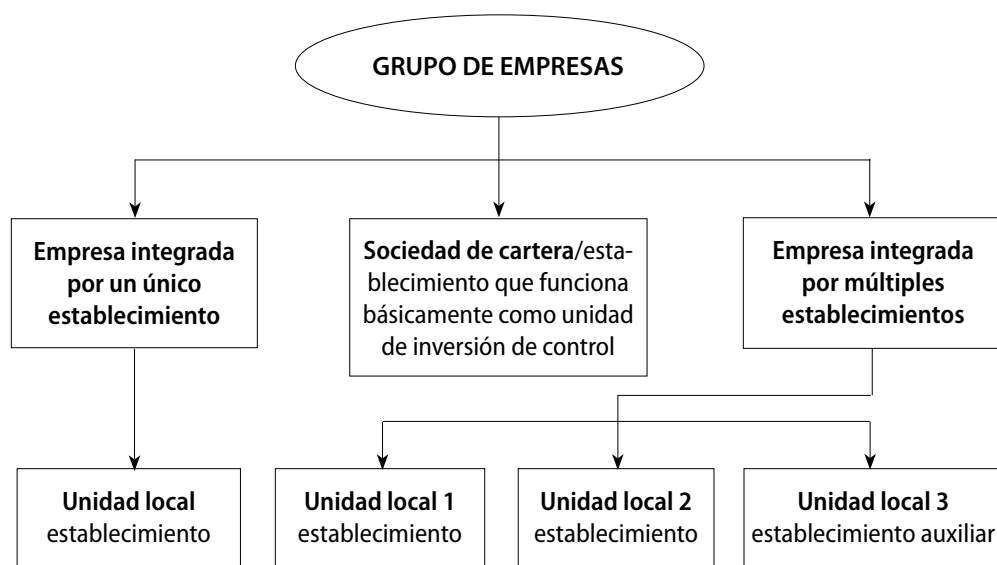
GRUPO DE EMPRESAS

Empresa integrada por un único establecimiento

Sociedad de cartera/establecimiento que funciona básicamente como unidad de inversión de control

Empresa integrada por múltiples establecimientos

Unidad local establecimiento

Unidad local 1 establecimiento

Unidad local 2 establecimiento

Unidad local 3 establecimiento auxiliar